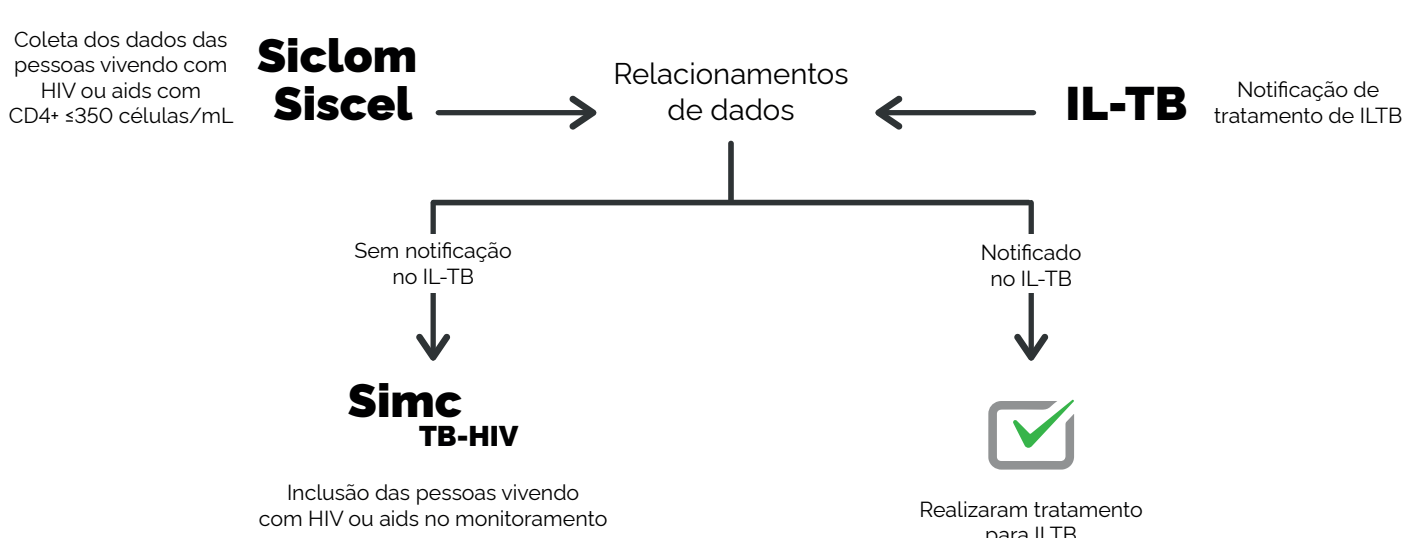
Coleta dos dados das pessoas vivendo com HIV ou aids com CD4+ ≤350 células/mL

Siclom
Siscel

Relacionamentos de dados

IL-TB

Notificação de tratamento de ILTB

Sem notificação no IL-TB

Notificado no IL-TB

Simc
TB-HIV

Inclusão das pessoas vivendo com HIV ou aids no monitoramento

Realizaram tratamento para ILTB